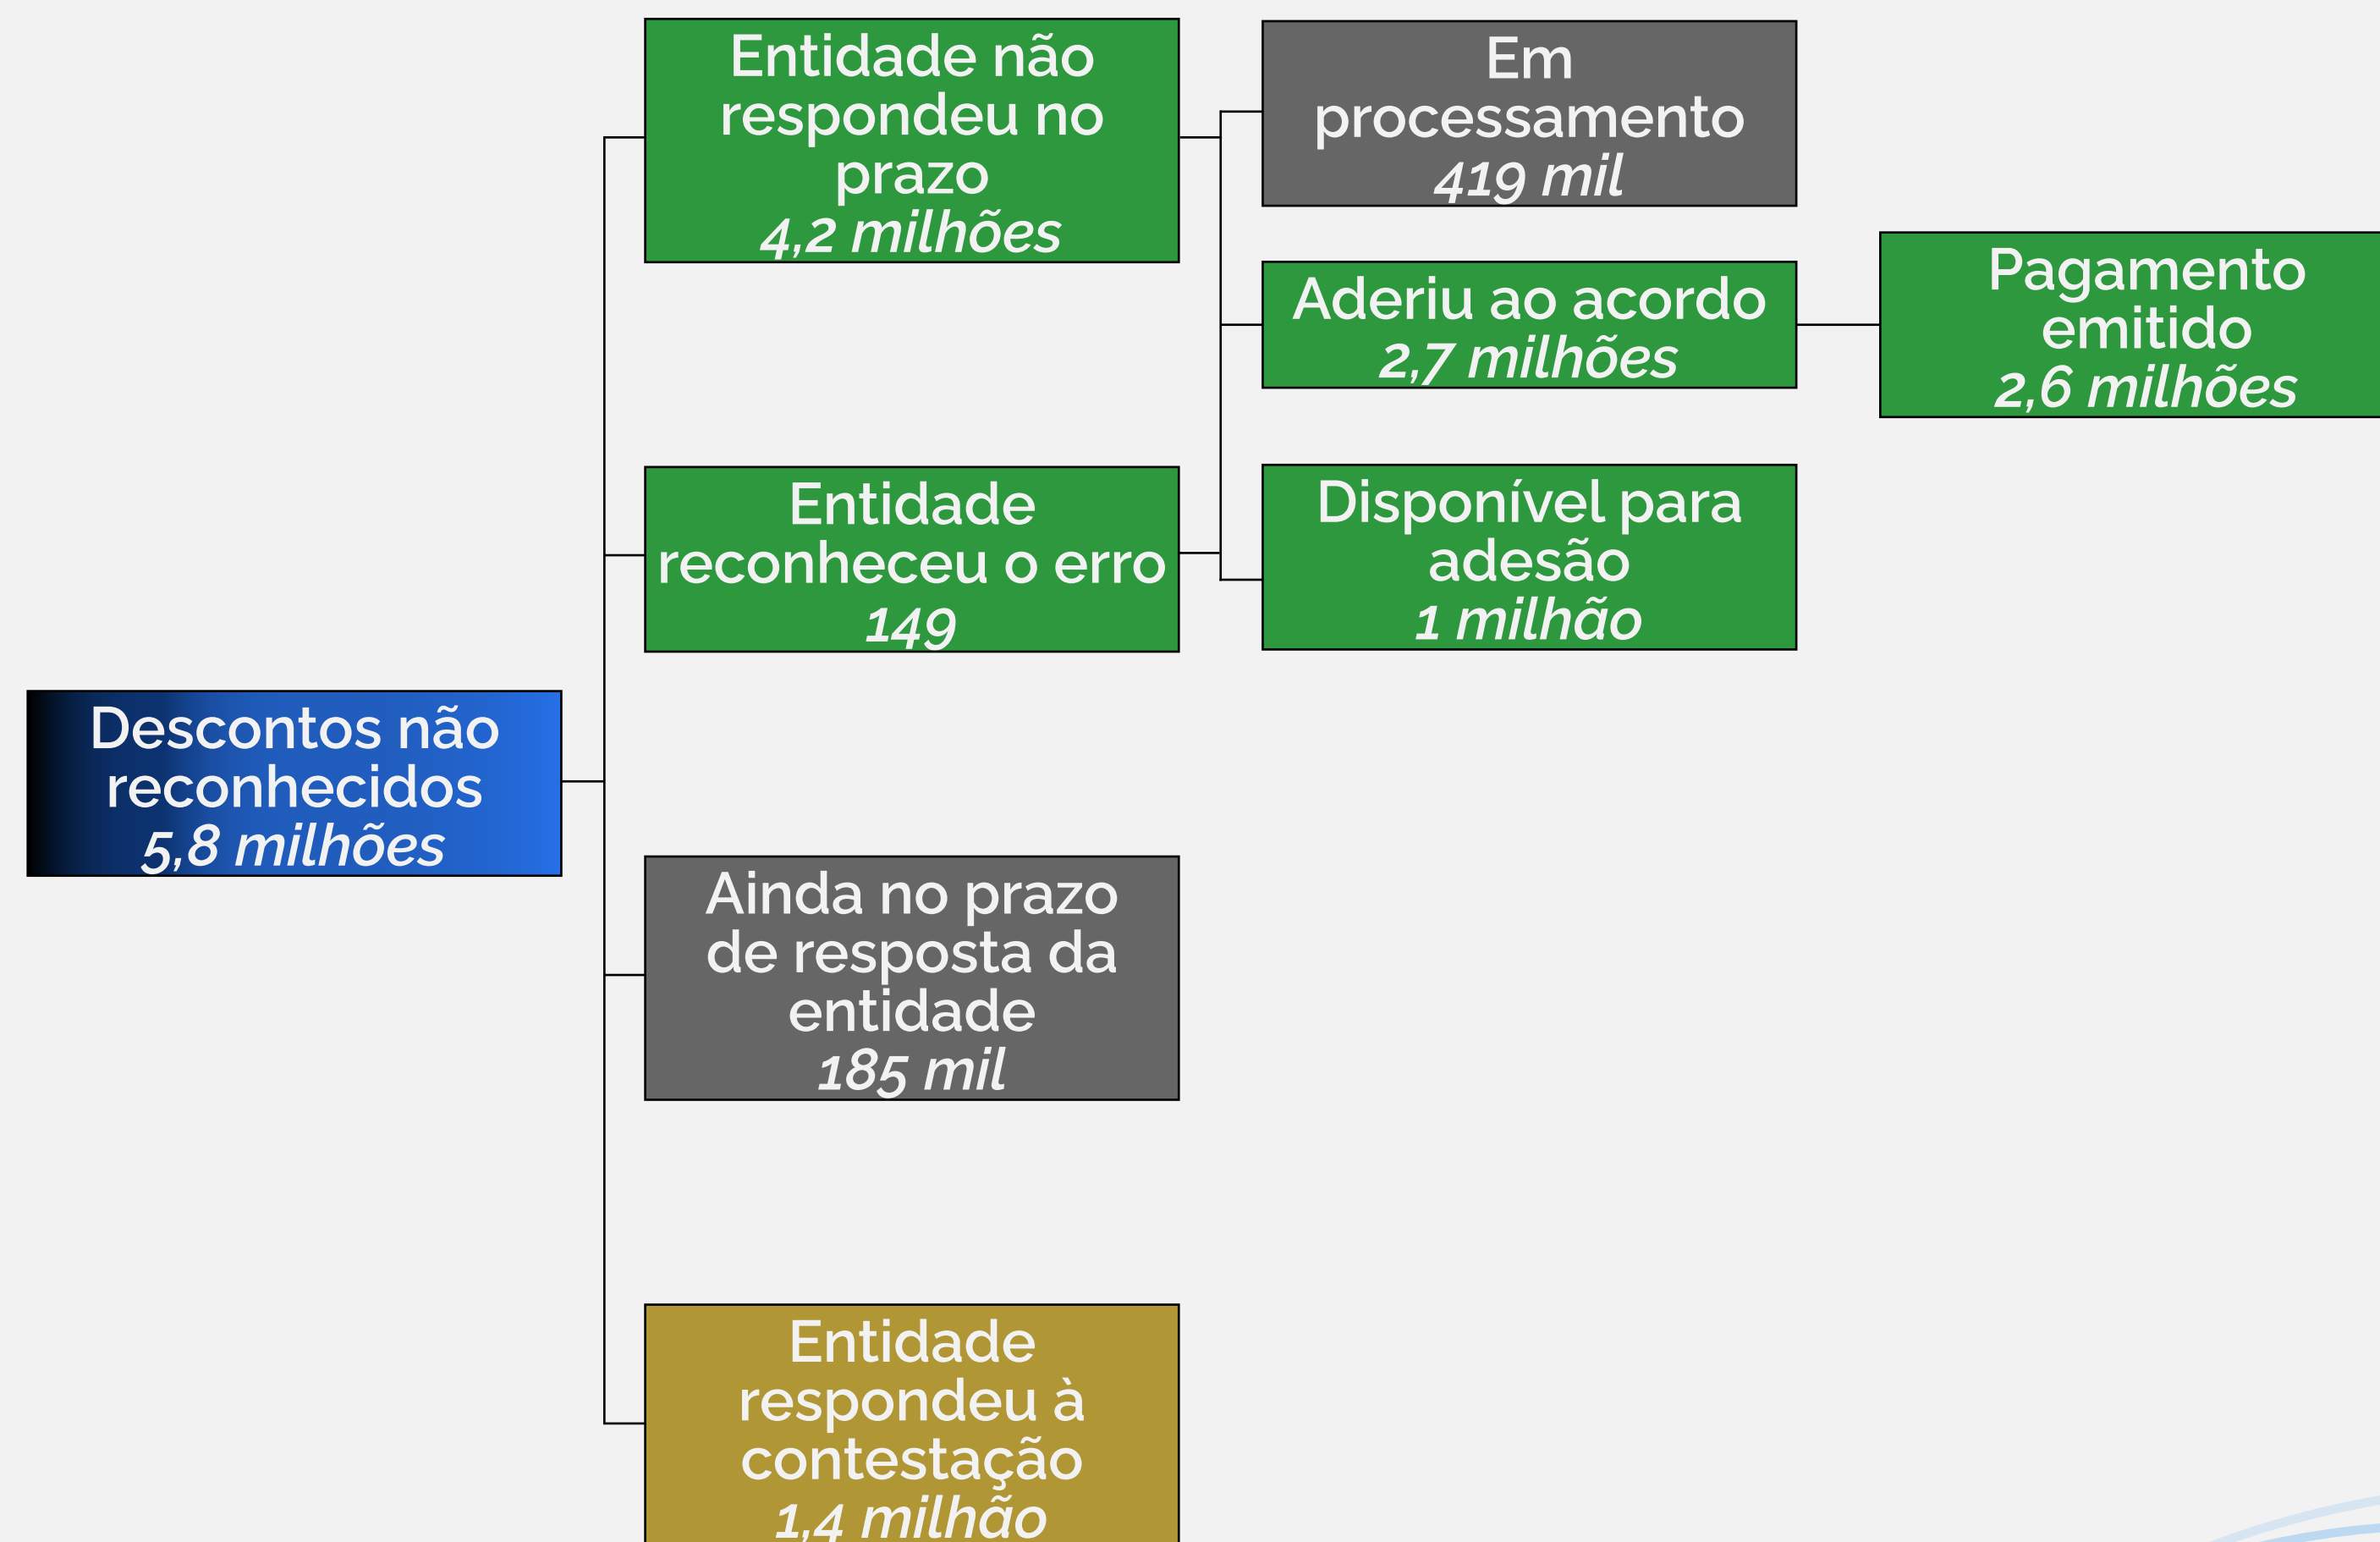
Descontos não reconhecidos
5,8 milhões

Entidade não respondeu no prazo
4,2 milhões

Entidade reconheceu o erro
149

Ainda no prazo de resposta da entidade
185 mil

Entidade respondeu à contestação
1,4 milhão

Em processamento
419 mil

Aderiu ao acordo
2,7 milhões

Disponível para adesão
1 milhão

Pagamento emitido
2,6 milhões